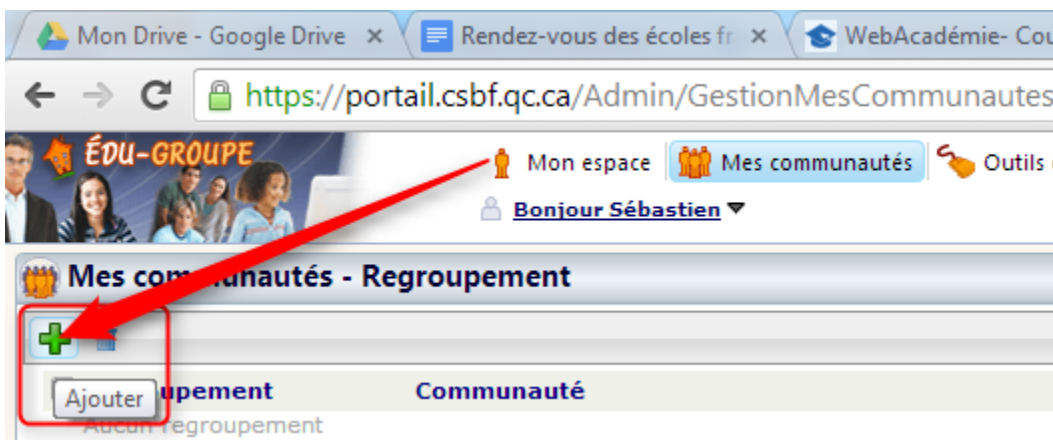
Mon Drive - Google Drive ×
Rendez-vous des écoles fr ×
WebAcadémie- Cou

https://portail.csbf.qc.ca/Admin/GestionMesCommunautes

ÉDU-GROUPE

Mon espace
Mes communautés
Outils

Bonjour Sébastien

Mes co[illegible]unautés - Regroupement

Ajouter
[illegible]upement
Communauté

Aucun regroupement